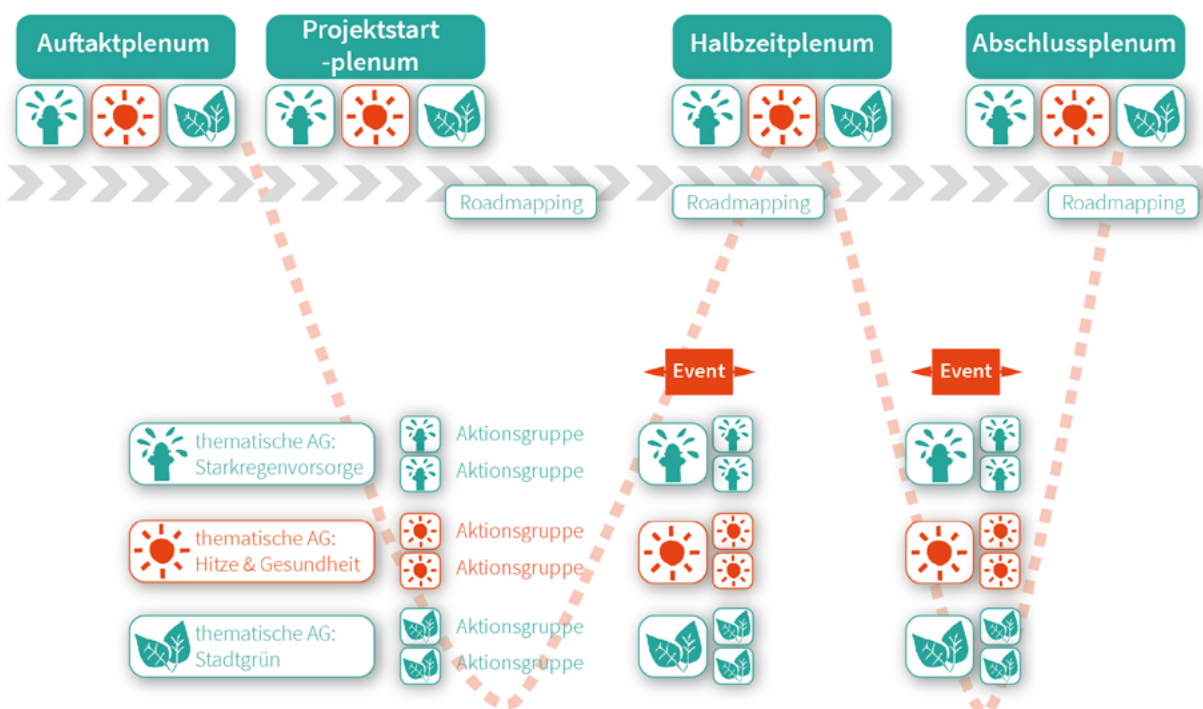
Auftaktplenum

Projektstart -plenum

Halbzeitplenum

Abschlussplenum

Roadmapping

Roadmapping

Roadmapping

Event

Event

thematische AG: Starkregenvorsorge

Aktionsgruppe

Aktionsgruppe

thematische AG: Hitze & Gesundheit

Aktionsgruppe

Aktionsgruppe

thematische AG: Stadtgrün

Aktionsgruppe

Aktionsgruppe